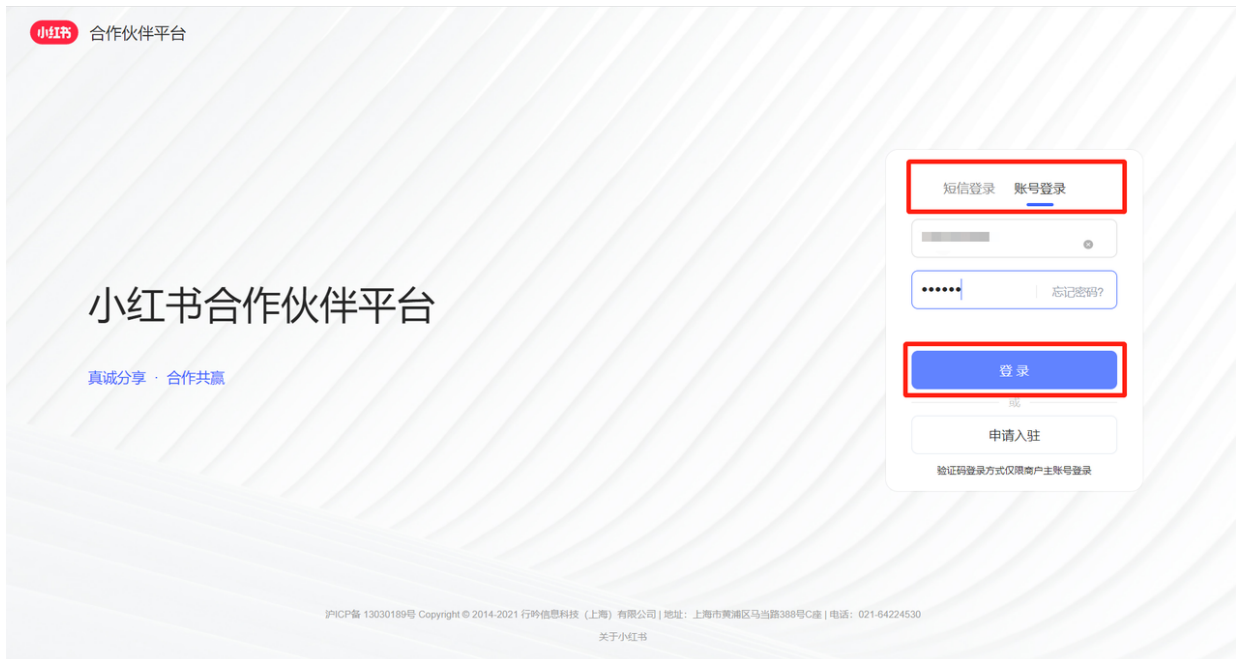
小红书 合作伙伴平台

小红书合作伙伴平台

真诚分享 · 合作共赢

短信登录 账号登录

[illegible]

•••••• 忘记密码?

登 录

或

申请入驻

验证码登录方式仅限商户主账号登录

沪ICP备 13030189号 Copyright © 2014-2021 行吟信息科技（上海）有限公司 | 地址：上海市黄浦区马当路388号C座 | 电话：021-64224530

关于小红书